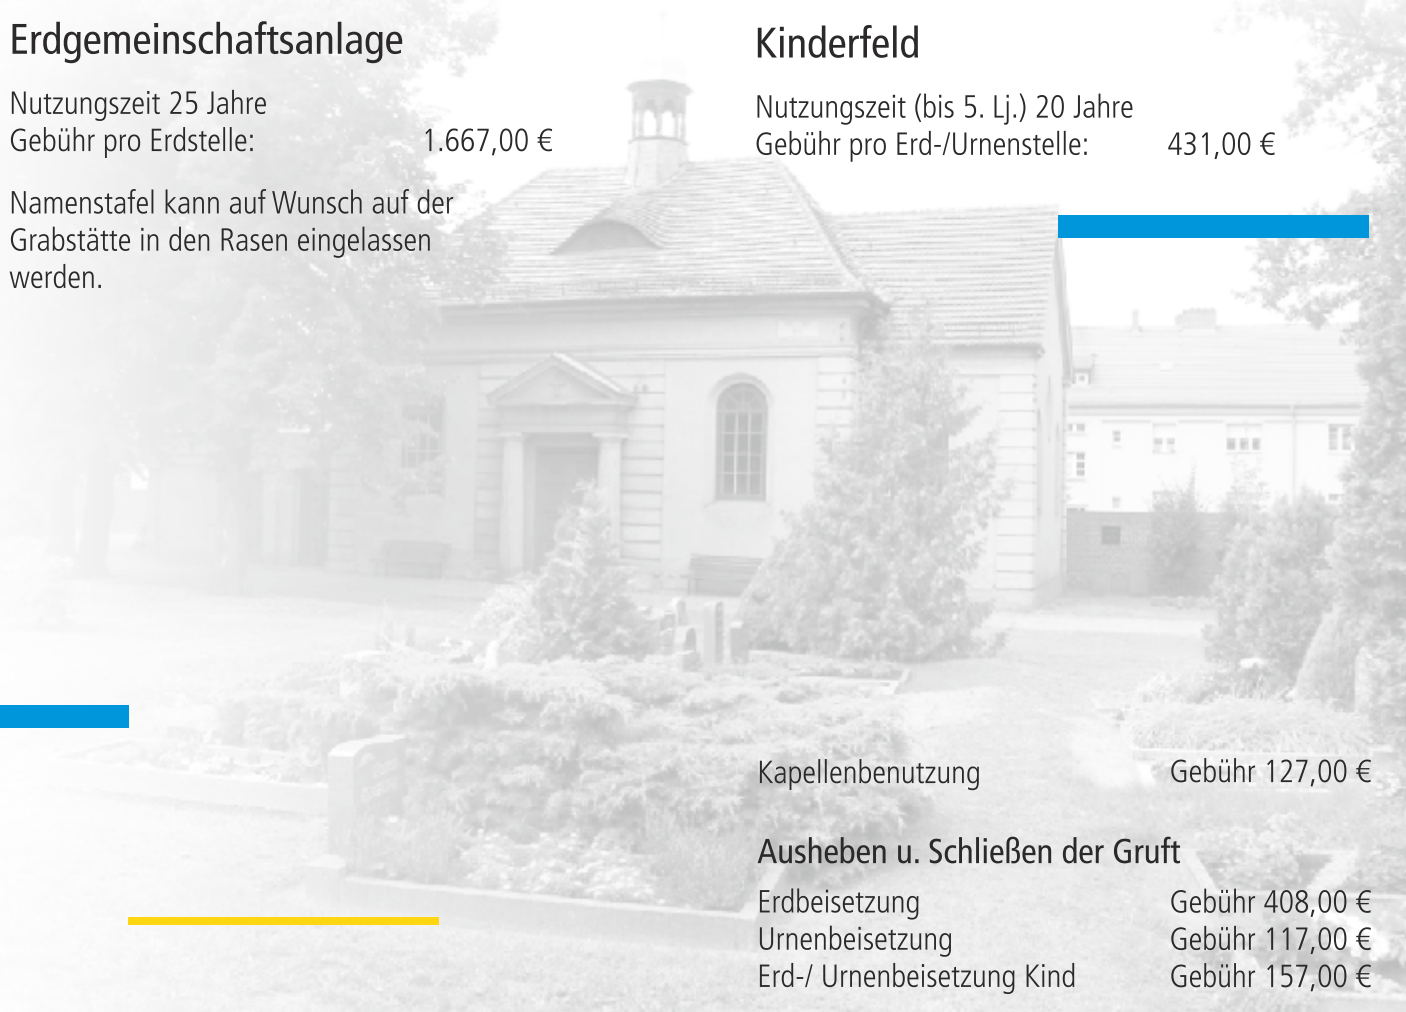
Erdgemeinschaftsanlage

Nutzungszeit 25 Jahre
Gebühr pro Erdstelle: 1.667,00 €

Namenstafel kann auf Wunsch auf der Grabstätte in den Rasen eingelassen werden.

Kinderfeld

Nutzungszeit (bis 5. Lj.) 20 Jahre
Gebühr pro Erd-/Urnenstelle: 431,00 €

Kapellenbenutzung Gebühr 127,00 €

Ausheben u. Schließen der Gruft

Erdbeisetzung Gebühr 408,00 €
Urnenbeisetzung Gebühr 117,00 €
Erd-/ Urnenbeisetzung Kind Gebühr 157,00 €